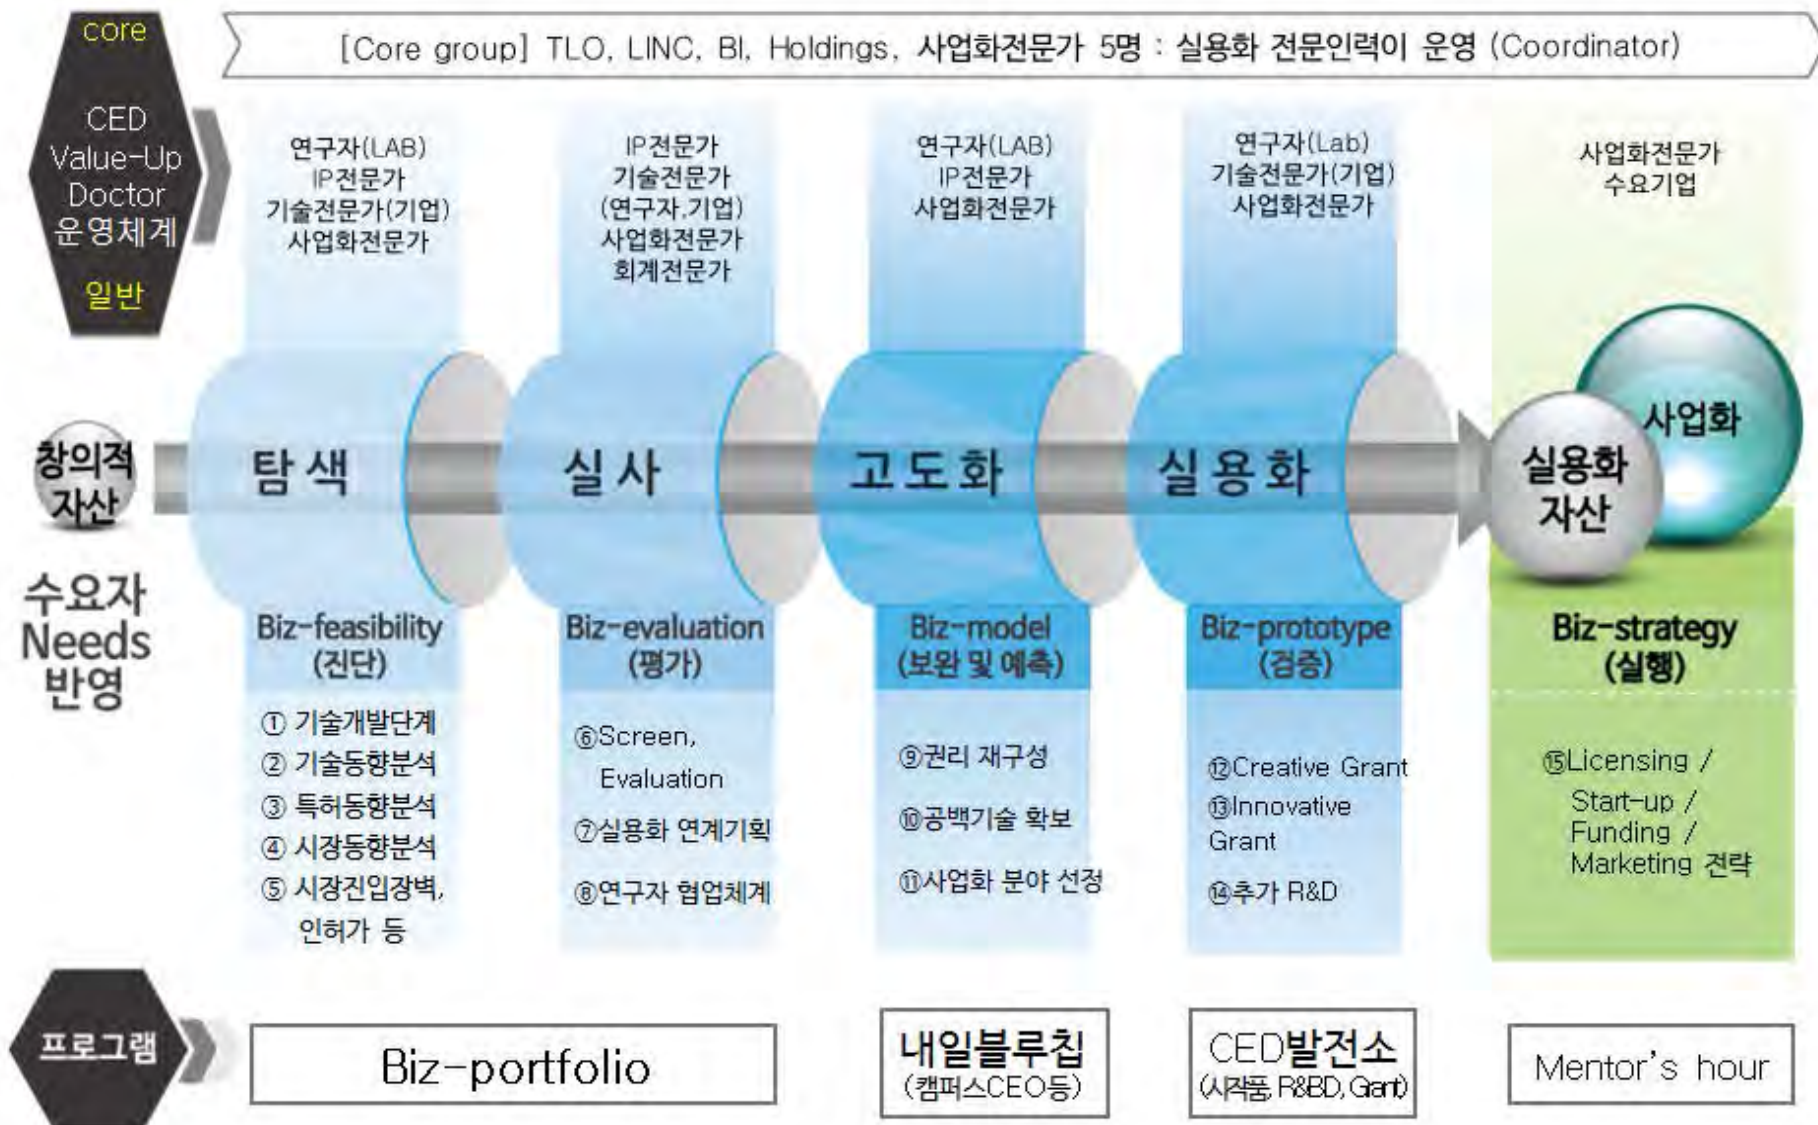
core

CED Value-Up Doctor 운영체계

일반

[Core group] TLO, LINC, BI, Holdings, 사업화전문가 5명 : 실용화 전문인력이 운영 (Coordinator)

연구자(LAB)
IP전문가
기술전문가(기업)
사업화전문가

IP전문가
기술전문가
(연구자,기업)
사업화전문가
회계전문가

연구자(LAB)
IP전문가
사업화전문가

연구자(Lab)
기술전문가(기업)
사업화전문가

사업화전문가
수요기업

창의적 자산

탐색

실사

고도화

실용화

실용화 자산

사업화

수요자 Needs 반영

Biz-feasibility
(진단)

Biz-evaluation
(평가)

Biz-model
(보완 및 예측)

Biz-prototype
(검증)

Biz-strategy
(실행)

① 기술개발단계
② 기술동향분석
③ 특허동향분석
④ 시장동향분석
⑤ 시장진입장벽, 인허가 등

⑥Screen, Evaluation
⑦실용화 연계기획
⑧연구자 협업체계

⑨권리 재구성
⑩공백기술 확보
⑪사업화 분야 선정

⑫Creative Grant
⑬Innovative Grant
⑭추가 R&D

⑮Licensing / Start-up / Funding / Marketing 전략

프로그램

Biz-portfolio

내일블루칩
(캠퍼스CEO등)

CED발전소
(시작품, R&BD, Grant)

Mentor's hour